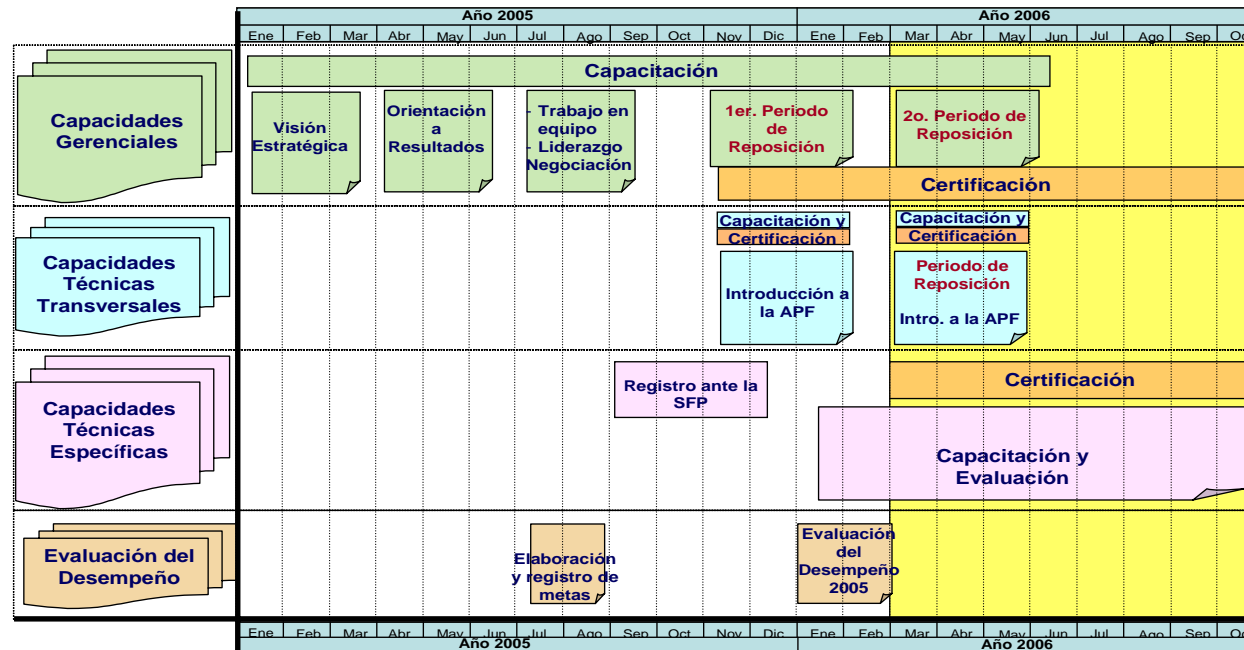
| Año 2005 | | | | | | | | | | | | Año 2006 | | | | | | | | | |
|---|---|---|---|---|---|---|---|---|---|---|---|---|---|---|---|---|---|---|---|---|---|
| Ene | Feb | Mar | Abr | May | Jun | Jul | Ago | Sep | Oct | Nov | Dic | Ene | Feb | Mar | Abr | May | Jun | Jul | Ago | Sep | Oc |

Capacidades Gerenciales

Capacitación

Visión Estratégica

Orientación a Resultados

- Trabajo en equipo
- Liderazgo Negociación

1er. Periodo de Reposición

2o. Periodo de Reposición

Certificación

Capacidades Técnicas Transversales

Capacitación y Certificación

Introducción a la APF

Capacitación y Certificación

Periodo de Reposición

Intro. a la APF

Capacidades Técnicas Específicas

Registro ante la SFP

Certificación

Capacitación y Evaluación

Evaluación del Desempeño

Elaboración y registro de metas

Evaluación del Desempeño 2005

| Ene | Feb | Mar | Abr | May | Jun | Jul | Ago | Sep | Oct | Nov | Dic | Ene | Feb | Mar | Abr | May | Jun | Jul | Ago | Sep | Oc |
|---|---|---|---|---|---|---|---|---|---|---|---|---|---|---|---|---|---|---|---|---|---|
| Año 2005 | | | | | | | | | | | | Año 2006 | | | | | | | | | |